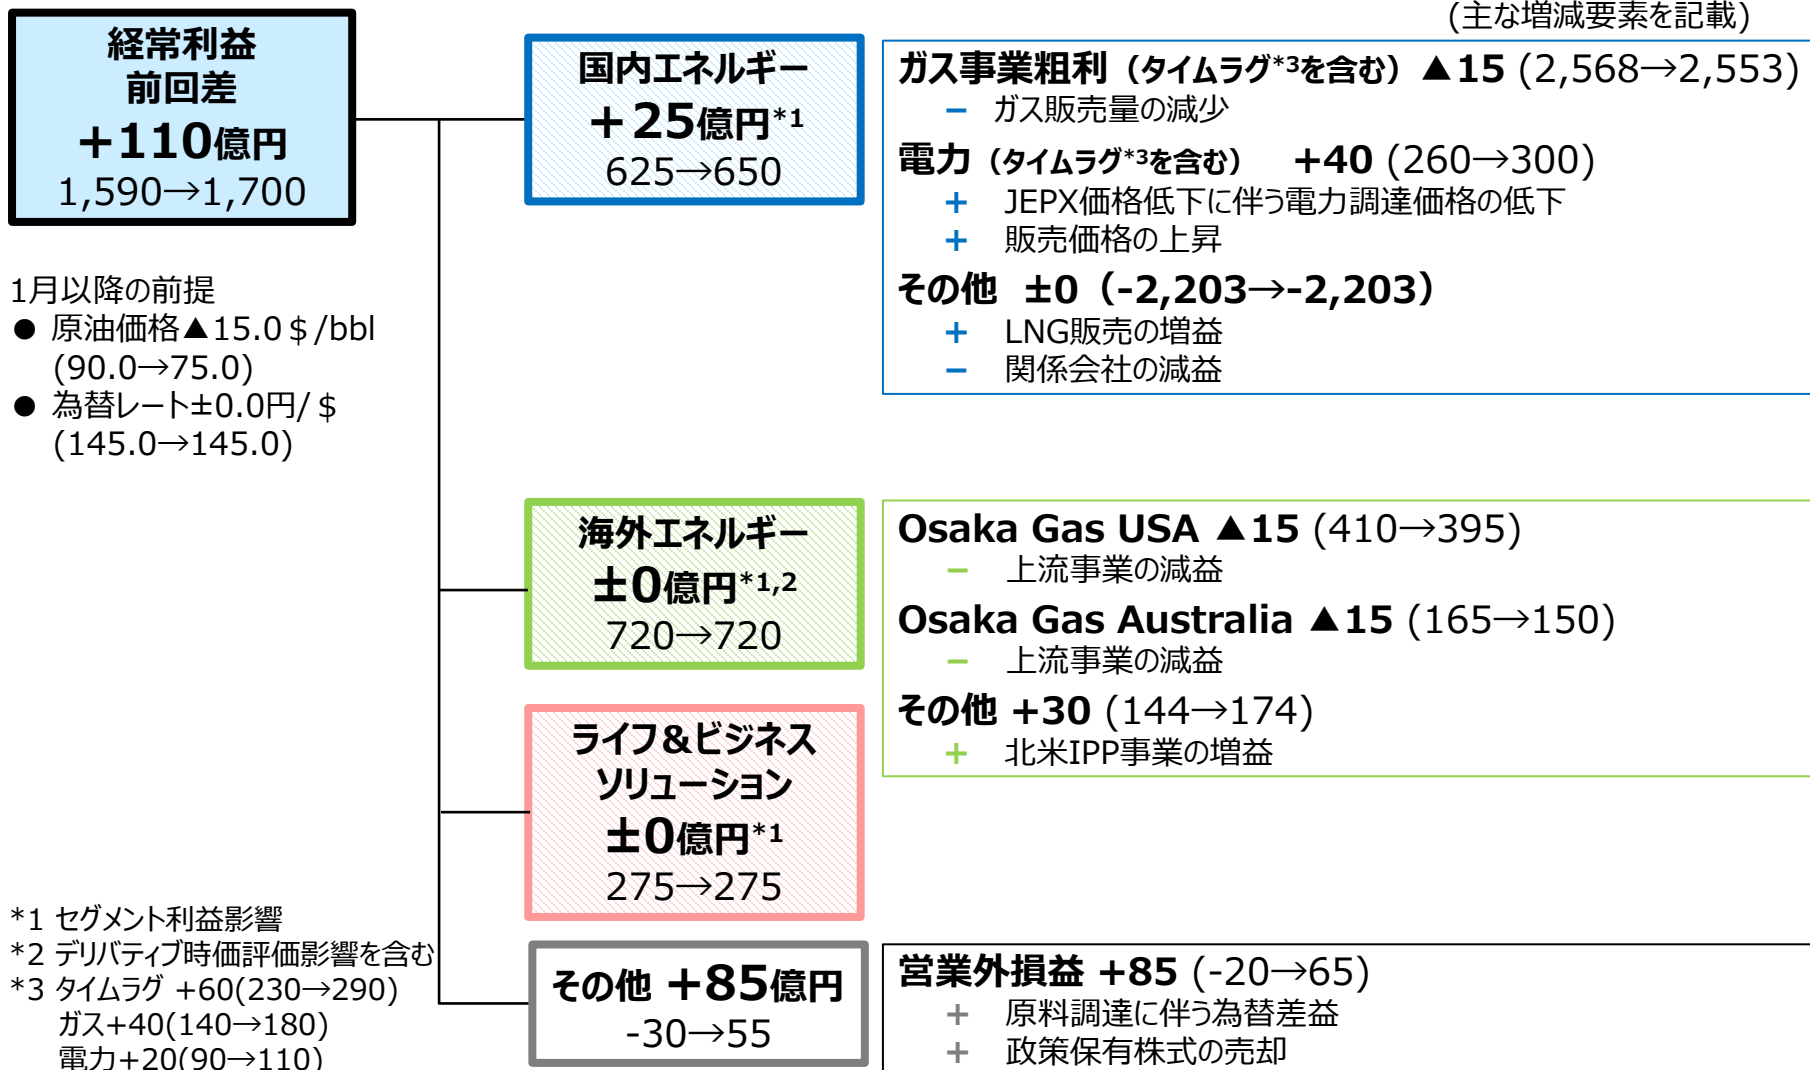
(主な増減要素を記載)

経常利益
前回差
+110億円
1,590→1,700

1月以降の前提
● 原油価格▲15.0＄/bbl
(90.0→75.0)
● 為替レート±0.0円/＄
(145.0→145.0)

国内エネルギー
+25億円*1
625→650

ガス事業粗利（タイムラグ*3を含む）▲15 (2,568→2,553)
− ガス販売量の減少
電力（タイムラグ*3を含む） +40 (260→300)
+ JEPX価格低下に伴う電力調達価格の低下
+ 販売価格の上昇
その他 ±0（-2,203→-2,203）
+ LNG販売の増益
− 関係会社の減益

海外エネルギー
±0億円*1,2
720→720

Osaka Gas USA ▲15 (410→395)
− 上流事業の減益
Osaka Gas Australia ▲15 (165→150)
− 上流事業の減益
その他 +30 (144→174)
+ 北米IPP事業の増益

ライフ&ビジネス
ソリューション
±0億円*1
275→275

*1 セグメント利益影響
*2 デリバティブ時価評価影響を含む
*3 タイムラグ +60(230→290)
ガス+40(140→180)
電力+20(90→110)

その他 +85億円
-30→55

営業外損益 +85 (-20→65)
+ 原料調達に伴う為替差益
+ 政策保有株式の売却